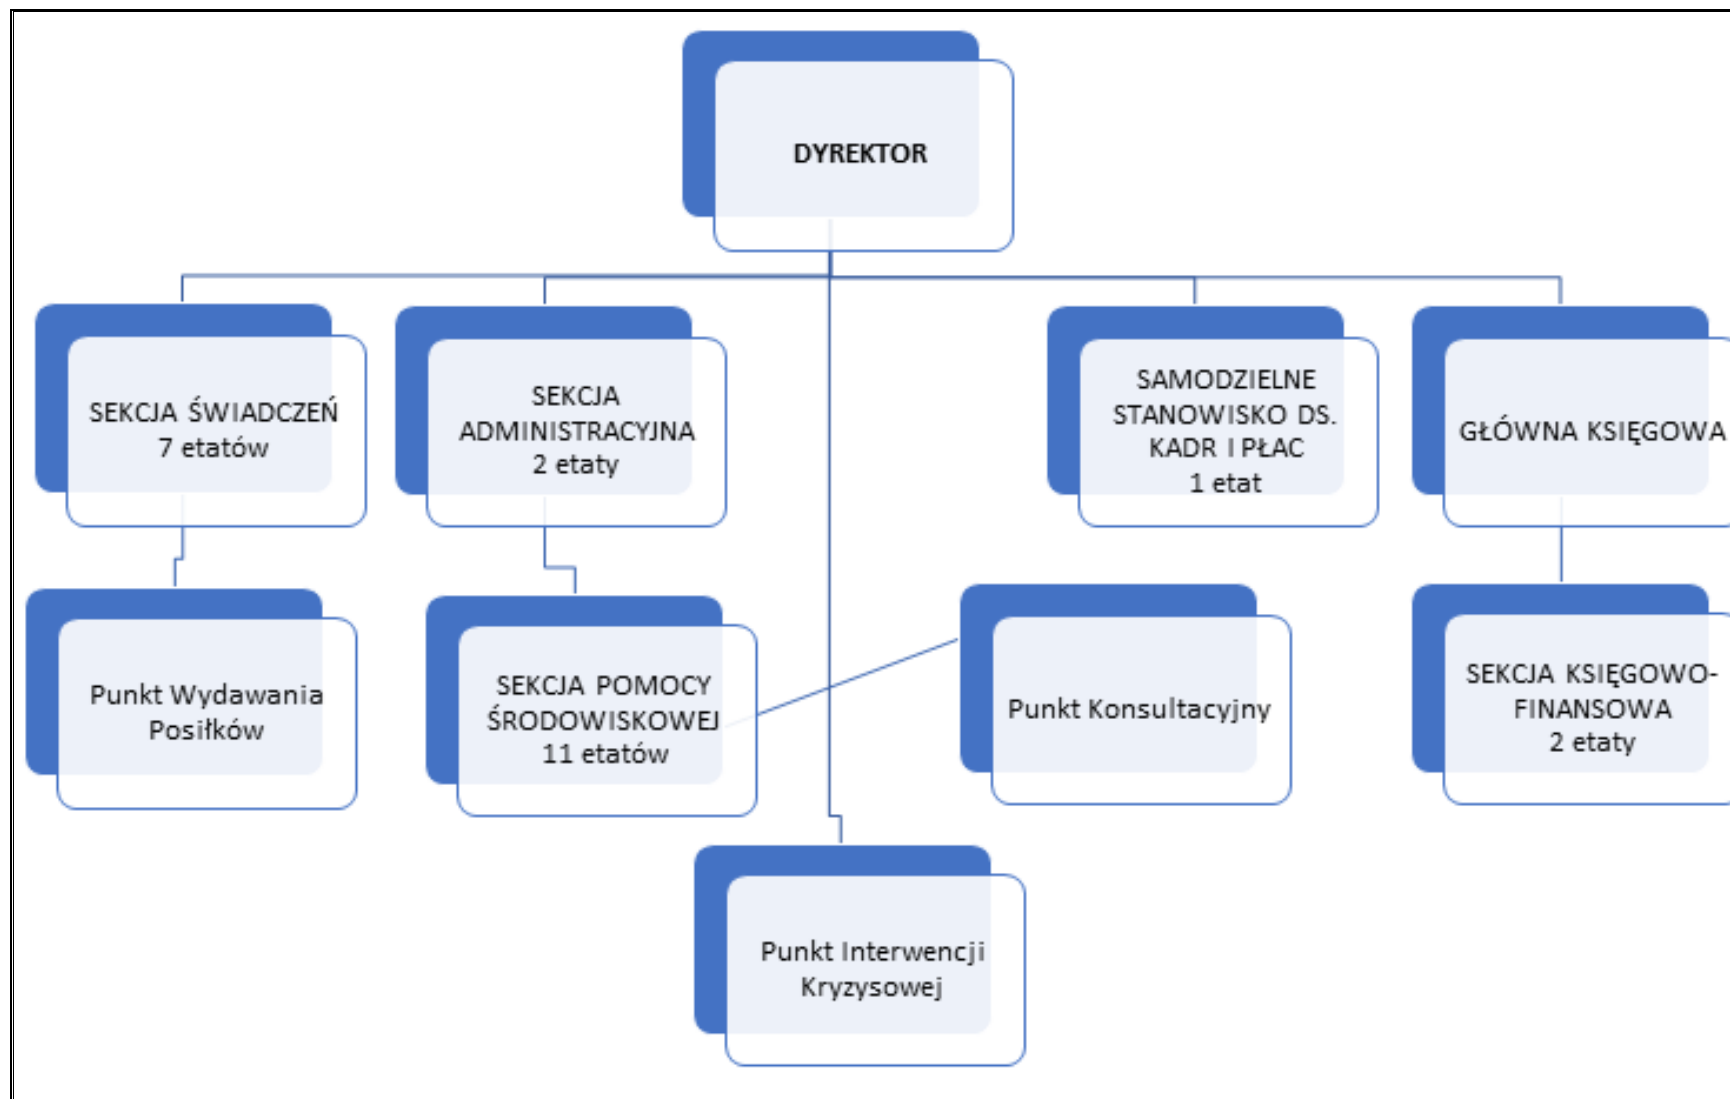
DYREKTOR

SEKCJA ŚWIADCZEŃ
7 etatów

SEKCJA ADMINISTRACYJNA
2 etaty

SAMODZIELNE STANOWISKO DS. KADR I PŁAC
1 etat

GŁÓWNA KSIĘGOWA

Punkt Wydawania Posiłków

SEKCJA POMOCY ŚRODOWISKOWEJ
11 etatów

Punkt Konsultacyjny

SEKCJA KSIĘGOWO-FINANSOWA
2 etaty

Punkt Interwencji Kryzysowej